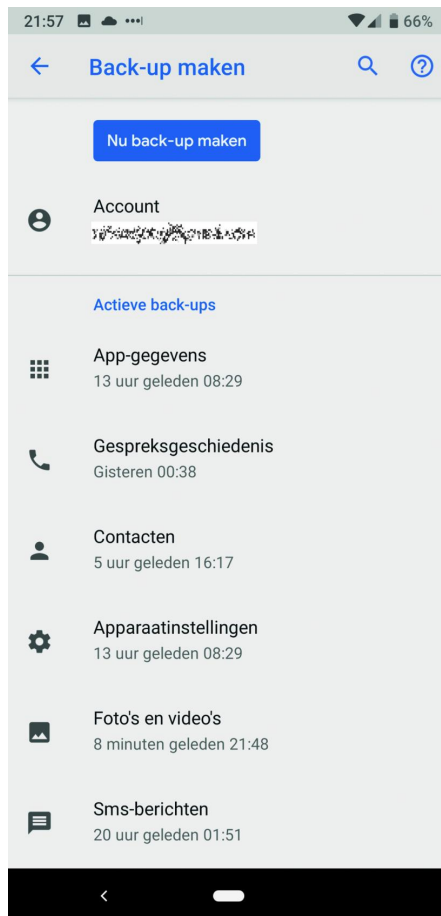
21:57 66%

Back-up maken

Nu back-up maken

Account
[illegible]

Actieve back-ups

App-gegevens
13 uur geleden 08:29

Gespreksgeschiedenis
Gisteren 00:38

Contacten
5 uur geleden 16:17

Apparaatinstellingen
13 uur geleden 08:29

Foto's en video's
8 minuten geleden 21:48

Sms-berichten
20 uur geleden 01:51